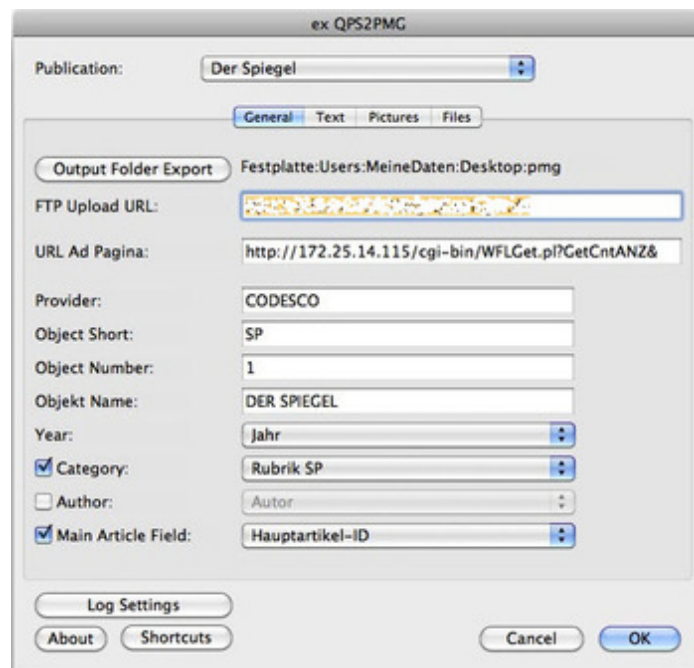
ex QPS2PMG

Publication: Der Spiegel

General Text Pictures Files

Output Folder Export Festplatte:Users:MeineDaten:Desktop:pmg

FTP Upload URL: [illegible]

URL Ad Pagina: http://172.25.14.115/cgi-bin/WFLGet.pl?GetCntANZ&

Provider: CODESCO

Object Short: SP

Object Number: 1

Objekt Name: DER SPIEGEL

Year: Jahr

Category: Rubrik SP

Author: Autor

Main Article Field: Hauptartikel-ID

Log Settings

About Shortcuts

Cancel OK